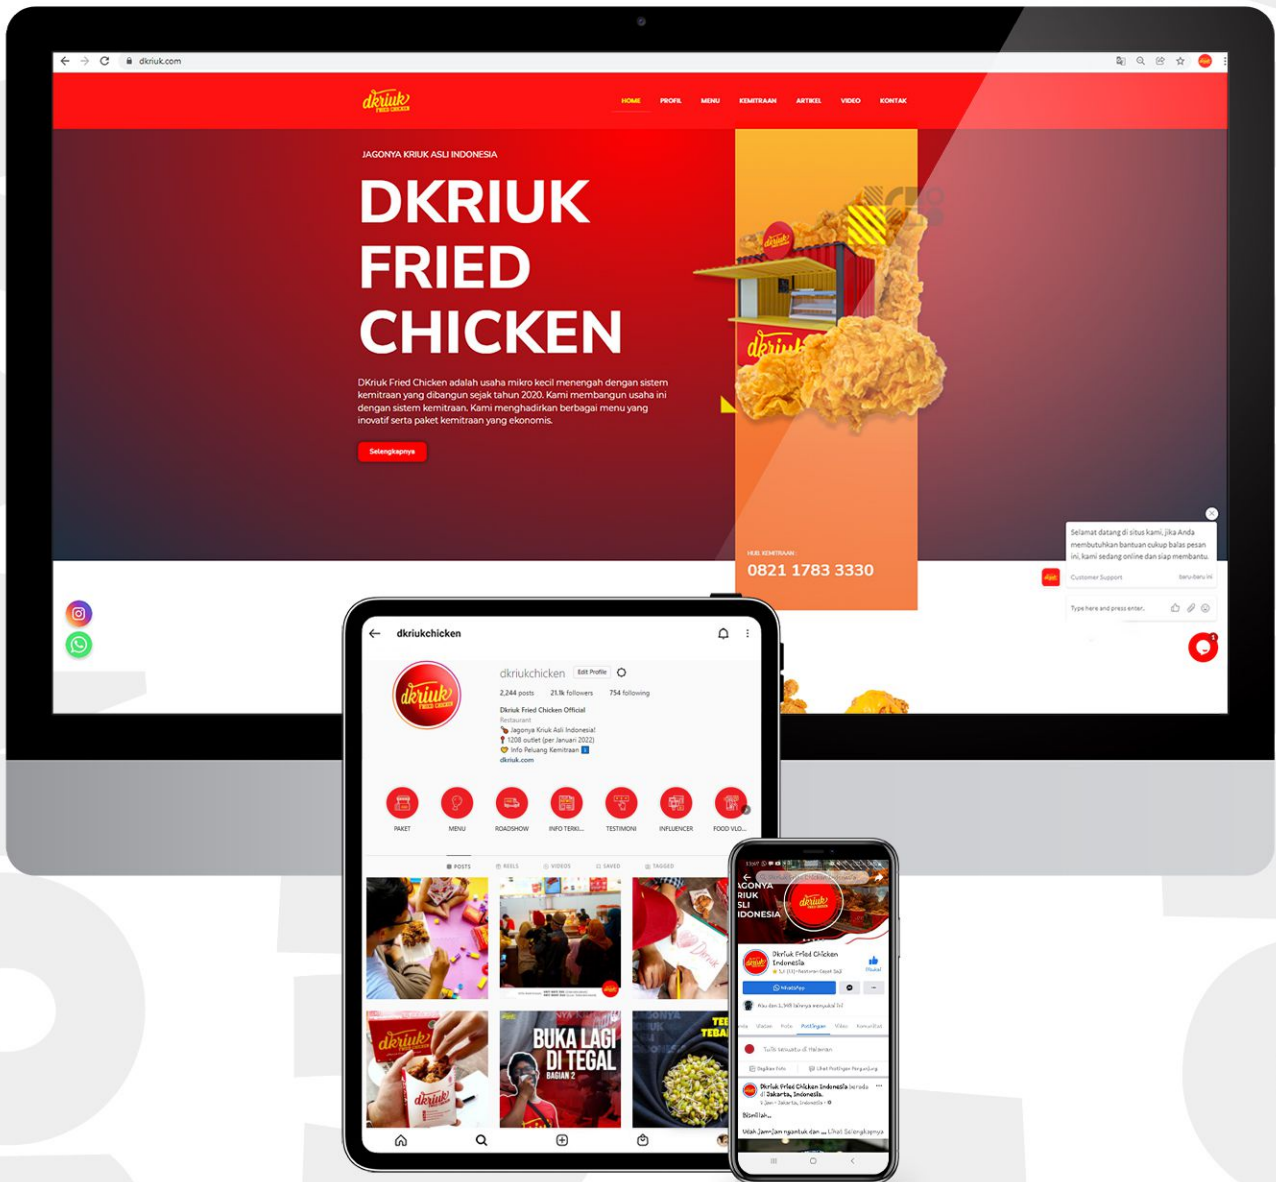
dkriuk.com

dkriuk FRIED CHICKEN

HOME PROFIL MENU KEMITRAAN ARTIKEL VIDEO KONTAK

JAGONYA KRIUK ASLI INDONESIA

DKRIUK FRIED CHICKEN

DKriuk Fried Chicken adalah usaha mikro kecil menengah dengan sistem kemitraan yang dibangun sejak tahun 2020. Kami membangun usaha ini dengan sistem kemitraan. Kami menghadirkan berbagai menu yang inovatif serta paket kemitraan yang ekonomis.

Selengkapnya

HUB. KEMITRAAN :
0821 1783 3330

Selamat datang di situs kami, jika Anda membutuhkan bantuan cukup balas pesan ini, kami sedang online dan siap membantu.

Customer Support

Type here and press enter..

dkriukchicken

dkriukchicken Edit Profile

2,244 posts 21.1k followers 754 following

Dkriuk Fried Chicken Official
Restaurant
Jagonya Kriuk Asli Indonesia!
1208 outlet (per Januari 2022)
Info Peluang Kemitraan
dkriuk.com

PAKET MENU ROADSHOW INFO TERKI... TESTIMONI INFLUENCER FOOD VLO...

POSTS REELS VIDEOS SAVED TAGGED

BUKA LAGI DI TEGAL BAGIAN 2

JAGONYA KRIUK ASLI INDONESIA

Dkriuk Fried Chicken Indonesia

WhatsApp

Dkriuk Fried Chicken Indonesia berada di Jakarta, Indonesia.

Bismillah...